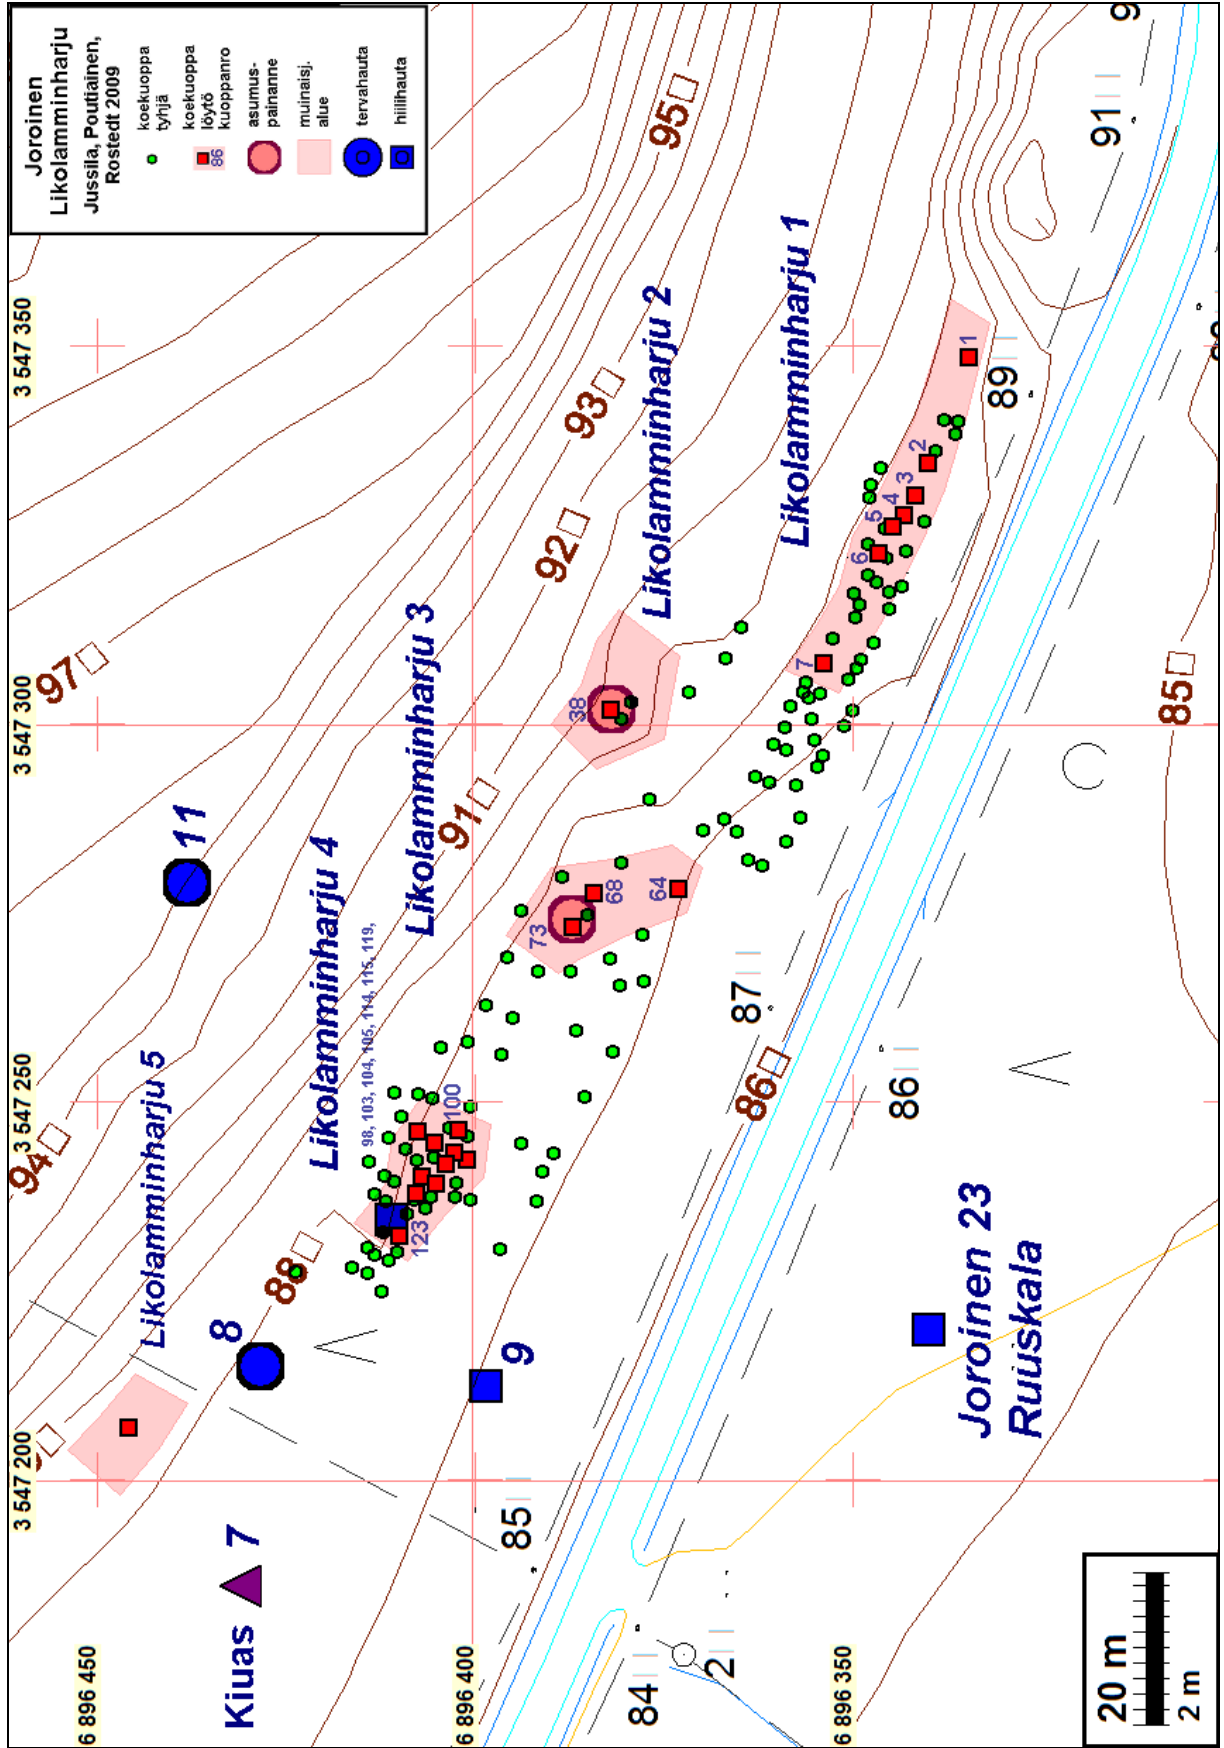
Joroinen
Likolamminharju
Jussila, Poutiainen, Rostedt 2009

koekuoppa tyhjä
koekuoppa löytö kuoppanro
86
asumus-painanne
muinaisj. alue
tervahauta
hiilihauta

3 547 350
3 547 300
3 547 250
3 547 200

6 896 450
6 896 400
6 896 350

97
94
93
92
91
95
88
86
85
87
89
91
84
85
86

Likolamminharju 1
Likolamminharju 2
Likolamminharju 3
Likolamminharju 4
Likolamminharju 5

11
8
9
7
Kiuas

38
73
68
64
7
6
5
4
3
2
1
100
123
98, 103, 104, 105, 114, 115, 119,

Joroinen 23
Ruuskala

20 m
2 m